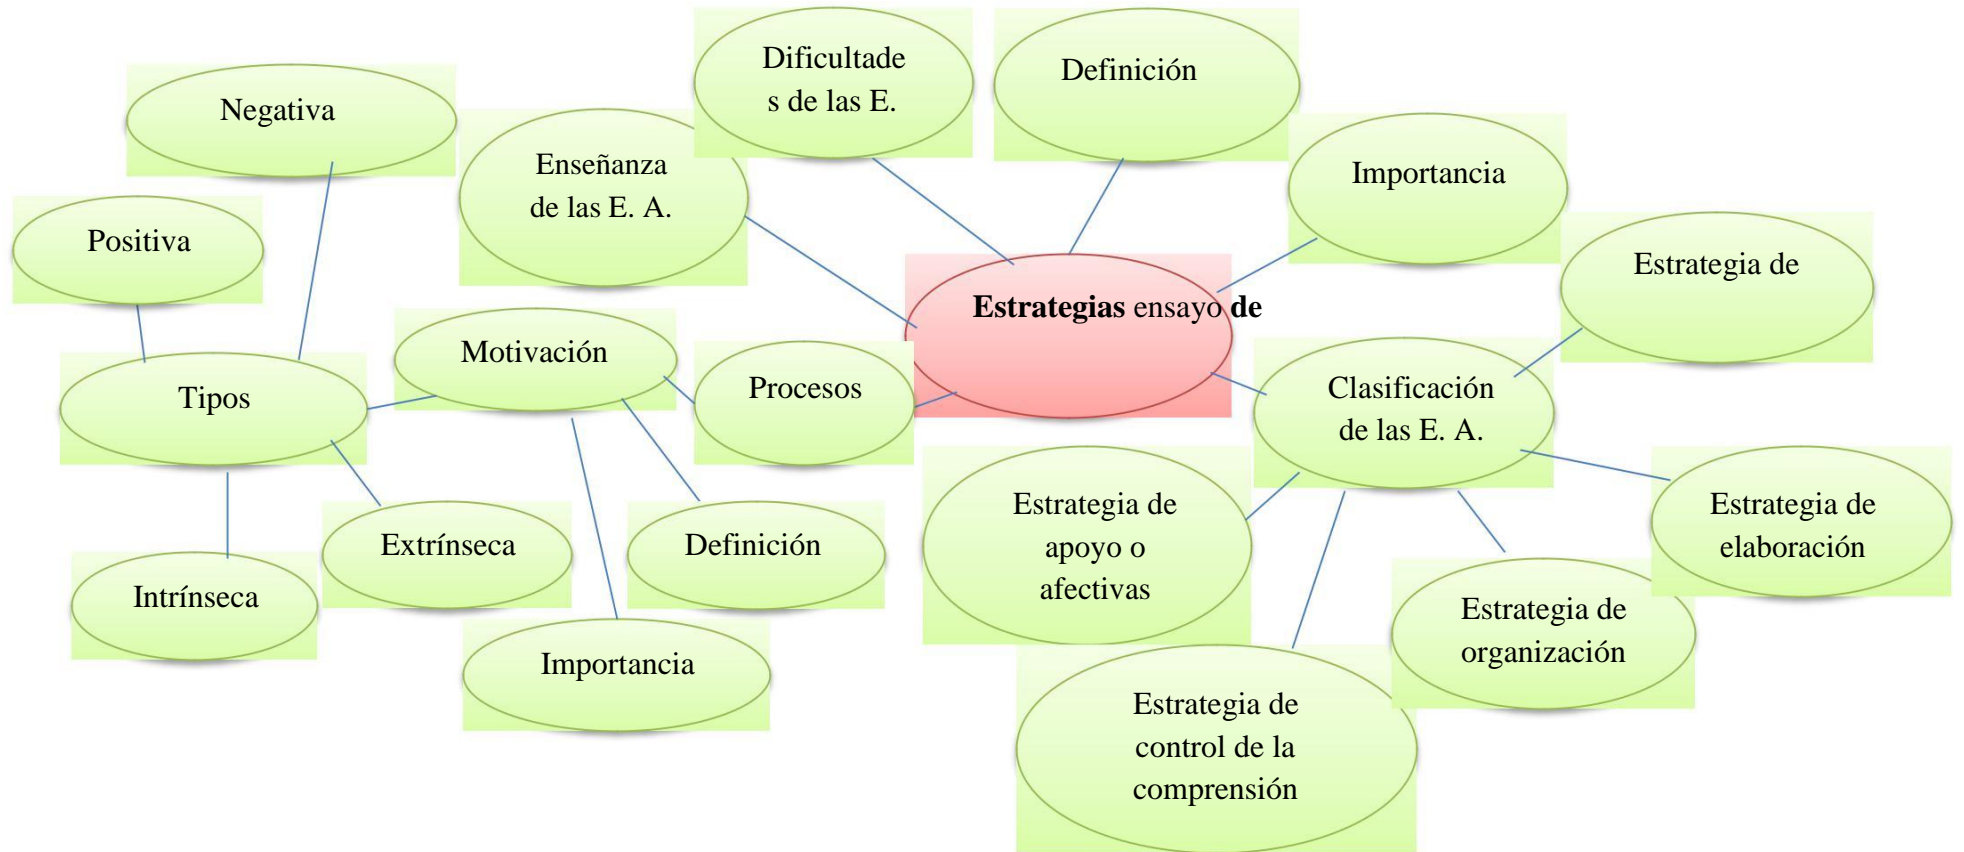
Dificultades de las E.

Definición

Negativa

Enseñanza de las E. A.

Importancia

Positiva

Estrategia de

**Estrategias** ensayo **de**

Motivación

Tipos

Procesos

Clasificación de las E. A.

Estrategia de apoyo o afectivas

Extrínseca

Definición

Estrategia de elaboración

Intrínseca

Estrategia de organización

Importancia

Estrategia de control de la comprensión